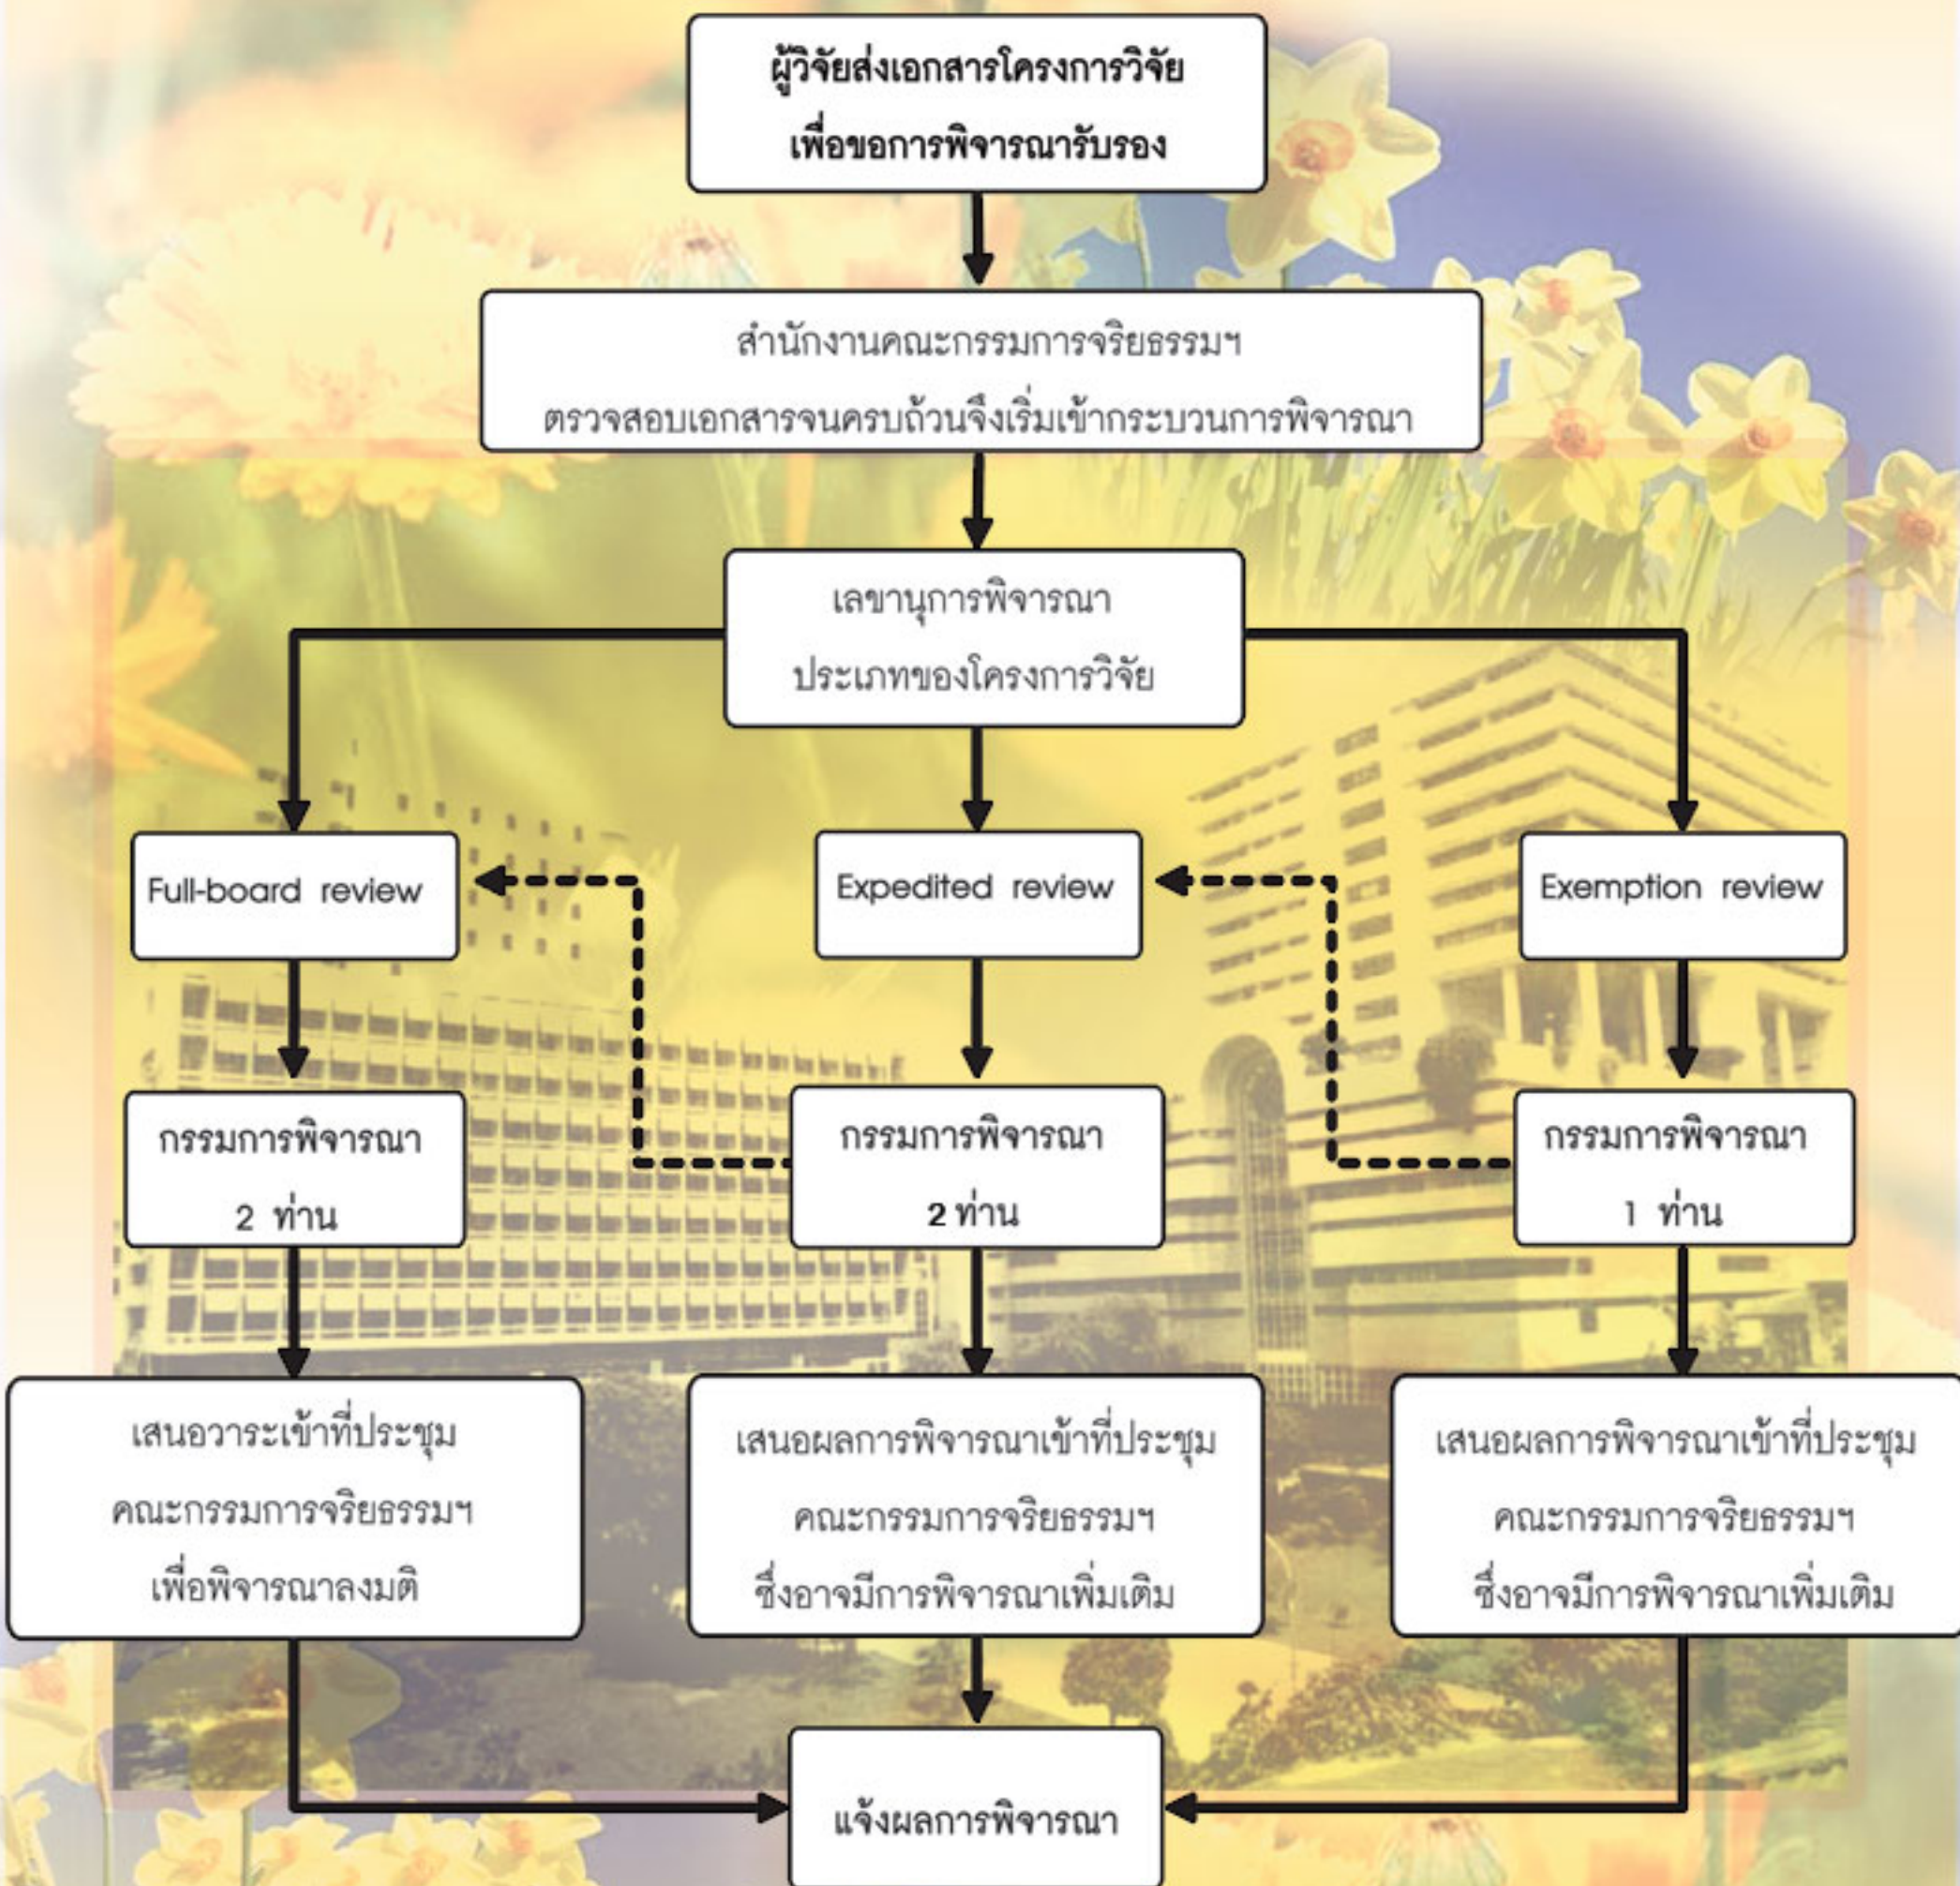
ผู้วิจัยส่งเอกสารโครงการวิจัย
เพื่อขอการพิจารณารับรอง

สำนักงานคณะกรรมการจริยธรรมฯ
ตรวจสอบเอกสารจนครบถ้วนจึงเริ่มเข้ากระบวนการพิจารณา

เลขานุการพิจารณา
ประเภทของโครงการวิจัย

Full-board review

Expedited review

Exemption review

กรรมการพิจารณา
2 ท่าน

กรรมการพิจารณา
2 ท่าน

กรรมการพิจารณา
1 ท่าน

เสนอวาระเข้าที่ประชุม
คณะกรรมการจริยธรรมฯ
เพื่อพิจารณาลงมติ

เสนอผลการพิจารณาเข้าที่ประชุม
คณะกรรมการจริยธรรมฯ
ซึ่งอาจมีการพิจารณาเพิ่มเติม

เสนอผลการพิจารณาเข้าที่ประชุม
คณะกรรมการจริยธรรมฯ
ซึ่งอาจมีการพิจารณาเพิ่มเติม

แจ้งผลการพิจารณา